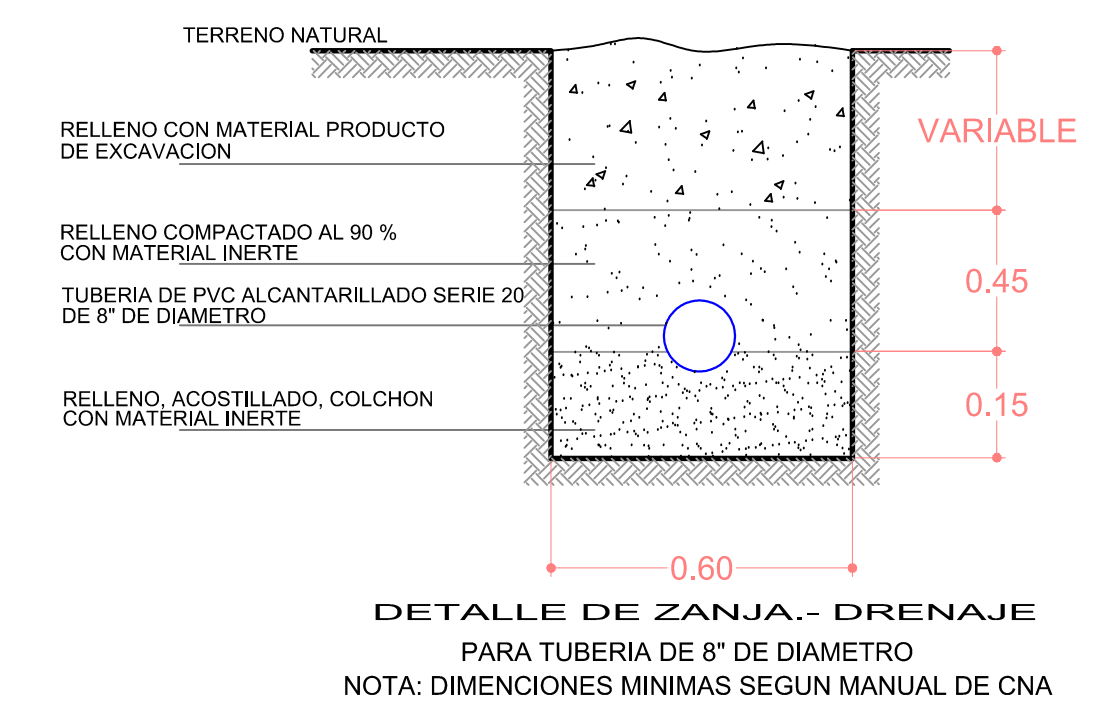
TERRENO NATURAL

RELLENO CON MATERIAL PRODUCTO DE EXCAVACION

RELLENO COMPACTADO AL 90 % CON MATERIAL INERTE

TUBERIA DE PVC ALCANTARILLADO SERIE 20 DE 8" DE DIAMETRO

RELLENO, ACOSTILLADO, COLCHON CON MATERIAL INERTE

VARIABLE

0.45

0.15

0.60

DETALLE DE ZANJA.- DRENAJE

PARA TUBERIA DE 8" DE DIAMETRO

NOTA: DIMENCIONES MINIMAS SEGUN MANUAL DE CNA